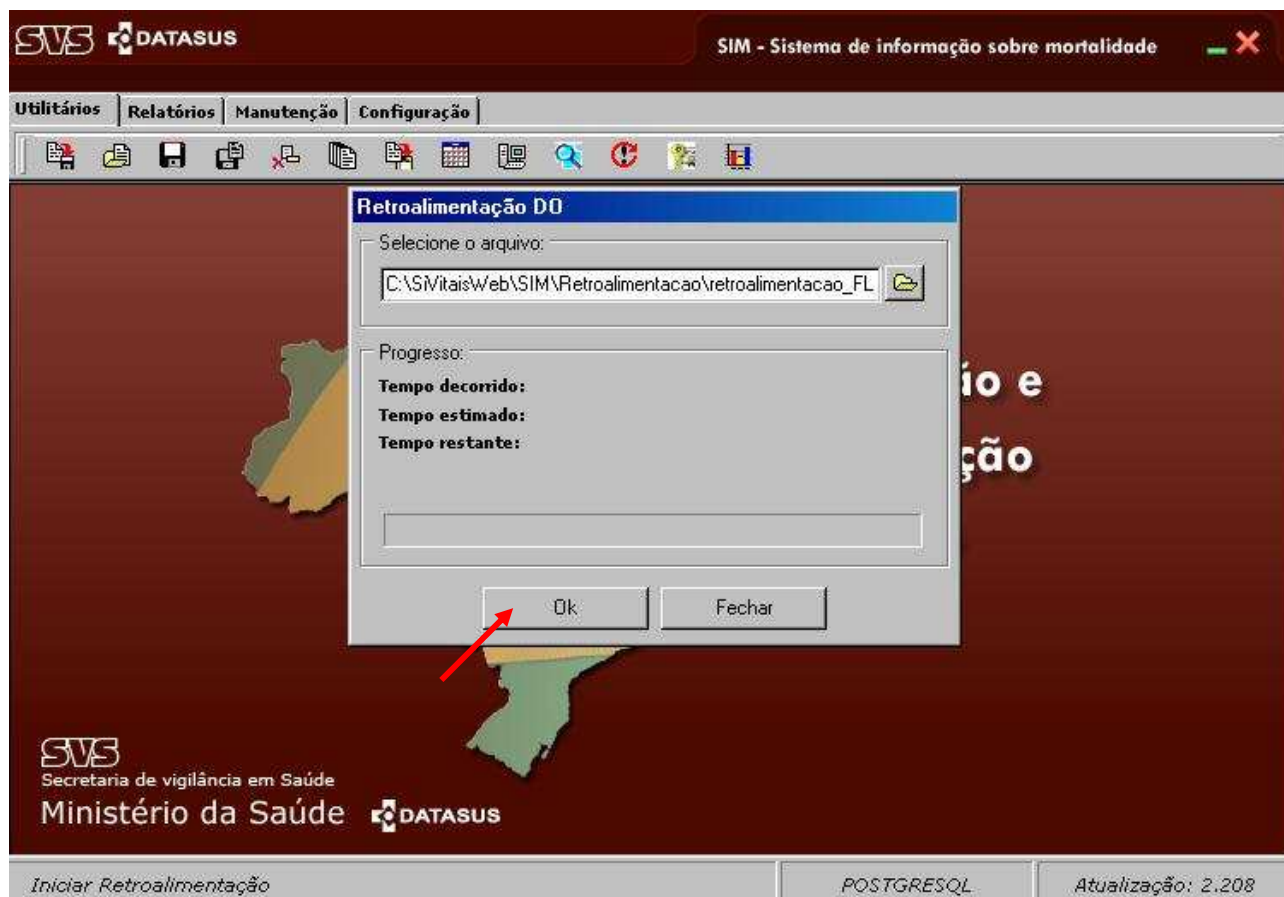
SVS DATASUS

SIM - Sistema de informação sobre mortalidade

Utilitários | Relatórios | Manutenção | Configuração

Retroalimentação DO

Selecione o arquivo:

C:\SiVitaisWeb\SIM\Retroalimentacao\retroalimentacao_FL

Progresso:

Tempo decorrido:

Tempo estimado:

Tempo restante:

Ok

Fechar

io e

ção

SVS
Secretaria de vigilância em Saúde
Ministério da Saúde DATASUS

Iniciar Retroalimentação

POSTGRESQL

Atualização: 2.208